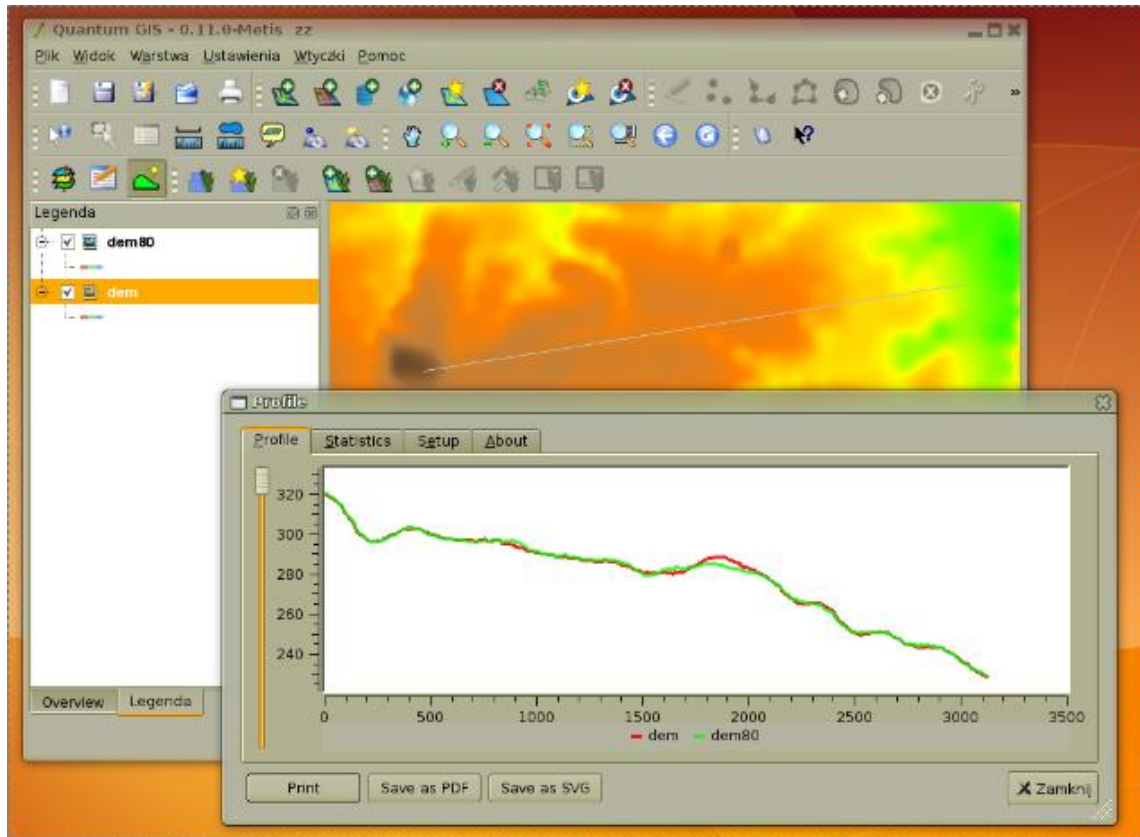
Quantum GIS - 0.11.0-Metis zz

Plik Widok Warstwa Ustawienia Wtyczki Pomoc

Legenda

dem80

dem

Overview Legenda

Profile

Profile Statistics Setup About

320
300
280
260
240

0 500 1000 1500 2000 2500 3000 3500

dem dem80

Print Save as PDF Save as SVG Zamknij